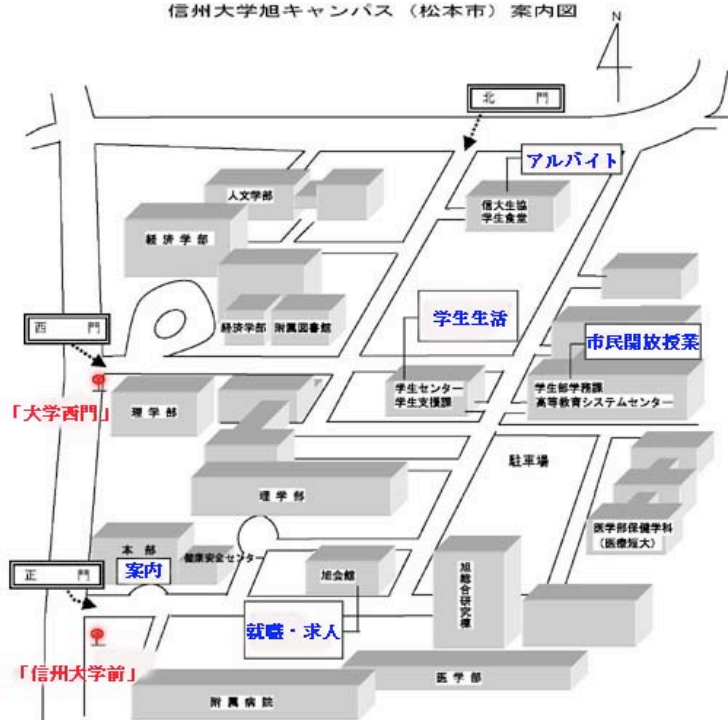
信州大学旭キャンパス（松本市）案内図

N

北　門

アルバイト

信大生協
学生食堂

人文学部

経済学部

経済学部

附属図書館

西　門

学生生活

市民開放授業

「大学西門」

理学部

学生センター
学生支援課

学生部学務課
高等教育システムセンター

駐車場

理学部

医学部保健学科
（医療短大）

本部

健康安全センター

正　門

案内

旭会館

旭総合研究棟

就職・求人

「信州大学前」

医学部

附属病院